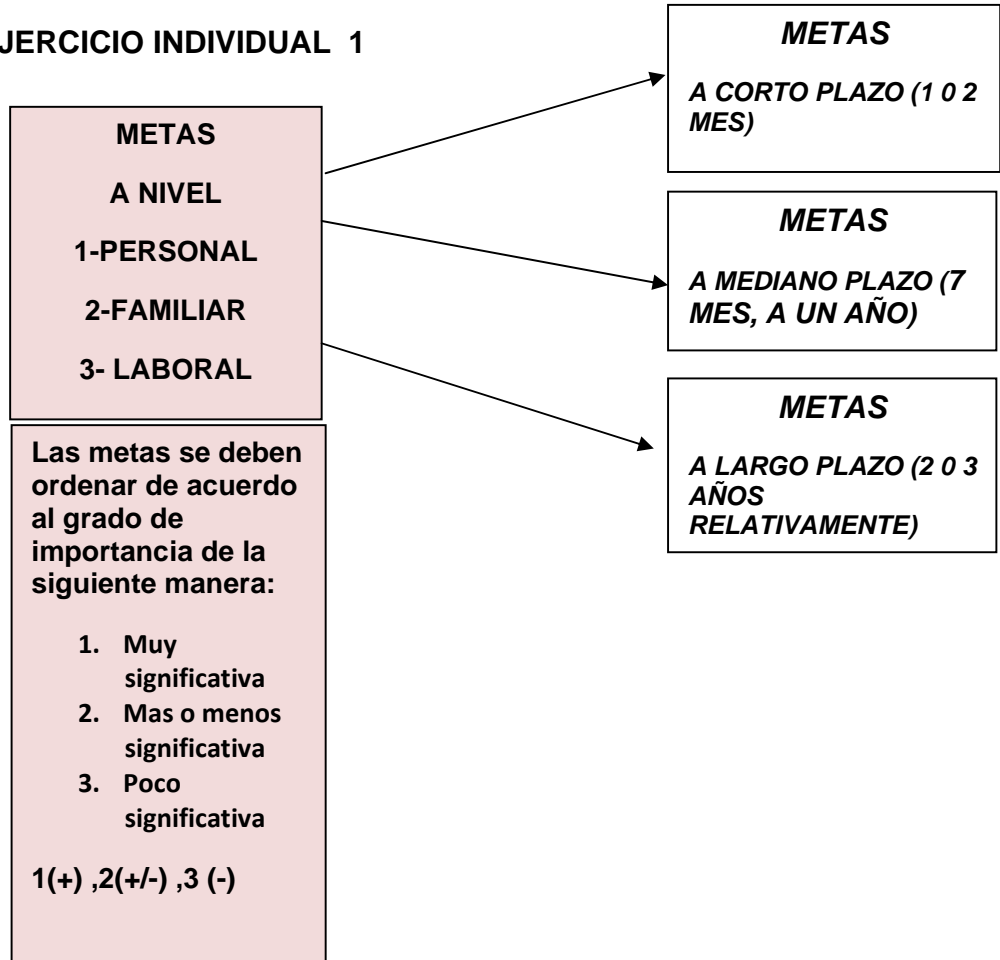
JERCICIO INDIVIDUAL 1

METAS

A NIVEL

1-PERSONAL

2-FAMILIAR

3- LABORAL

Las metas se deben ordenar de acuerdo al grado de importancia de la siguiente manera:

1. Muy significativa
2. Mas o menos significativa
3. Poco significativa

1(+) ,2(+/-) ,3 (-)

METAS

A CORTO PLAZO (1 0 2 MES)

METAS

A MEDIANO PLAZO (7 MES, A UN AÑO)

METAS

A LARGO PLAZO (2 0 3 AÑOS RELATIVAMENTE)